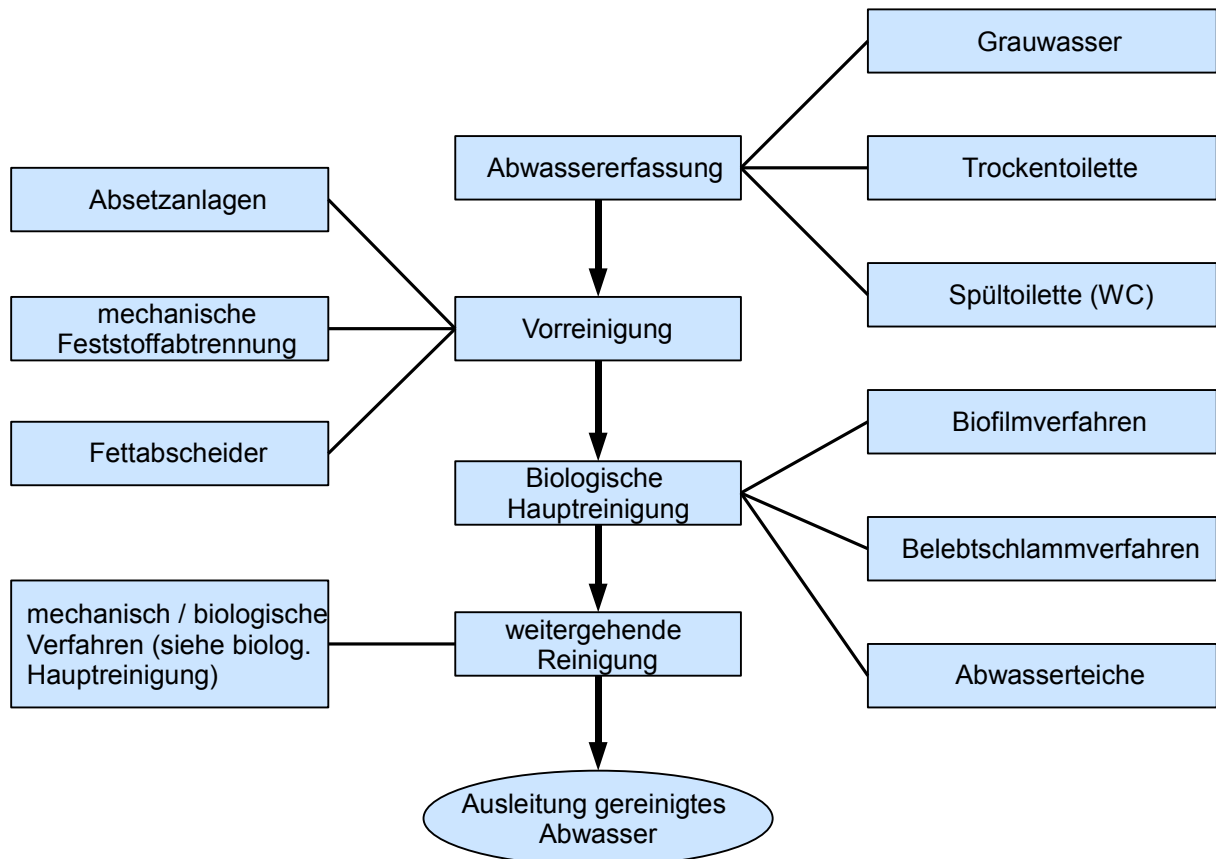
Abwassererfassung

Grauwasser

Trockentoilette

Spültoilette (WC)

Absetzanlagen

mechanische Feststoffabtrennung

Fettabscheider

Vorreinigung

Biologische Hauptreinigung

Biofilmverfahren

Belebtschlammverfahren

Abwasserteiche

mechanisch / biologische Verfahren (siehe biolog. Hauptreinigung)

weitergehende Reinigung

Ausleitung gereinigtes Abwasser